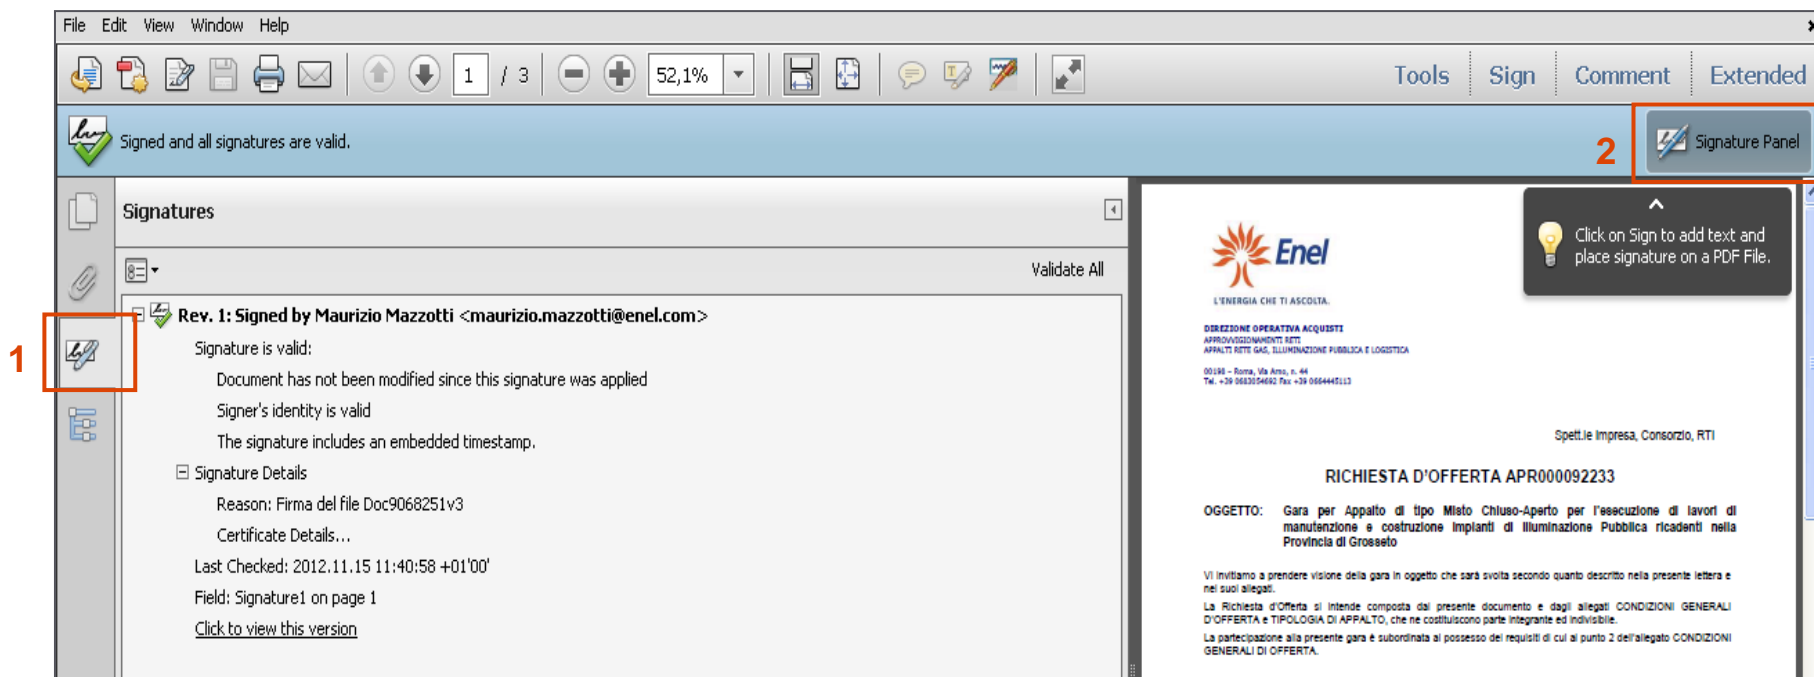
File Edit View Window Help

1 / 3 52,1%

Tools Sign Comment Extended

Signed and all signatures are valid.

2 Signature Panel

Signatures

Validate All

Rev. 1: Signed by Maurizio Mazzotti <maurizio.mazzotti@enel.com>

Signature is valid:

Document has not been modified since this signature was applied

Signer's identity is valid

The signature includes an embedded timestamp.

Signature Details

Reason: Firma del file Doc9068251v3

Certificate Details...

Last Checked: 2012.11.15 11:40:58 +01'00'

Field: Signature1 on page 1

Click to view this version

1

Click on Sign to add text and place signature on a PDF File.

Enel

L'ENERGIA CHE TI ASCOLTA.

DIREZIONE OPERATIVA ACQUISTI
APPROVVIGIONAMENTI RETI
APPALTI RETE GAS, ILLUMINAZIONE PUBBLICA E LOGISTICA

00198 - Roma, Via Arno, n. 44
Tel. +39 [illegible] Fax +39 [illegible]

Spett.le Impresa, Consorzio, RTI

RICHIESTA D'OFFERTA APR000092233

OGGETTO: Gara per Appalto di tipo Misto Chiuso-Aperto per l'esecuzione di lavori di manutenzione e costruzione impianti di illuminazione Pubblica ricadenti nella Provincia di Grosseto

Vi invitiamo a prendere visione della gara in oggetto che sarà svolta secondo quanto descritto nella presente lettera e nei suoi allegati.

La Richiesta d'Offerta si intende composta dal presente documento e dagli allegati CONDIZIONI GENERALI D'OFFERTA e TIPOLOGIA DI APPALTO, che ne costituiscono parte integrante ed indivisibile.

La partecipazione alla presente gara è subordinata al possesso dei requisiti di cui al punto 2 dell'allegato CONDIZIONI GENERALI DI OFFERTA.